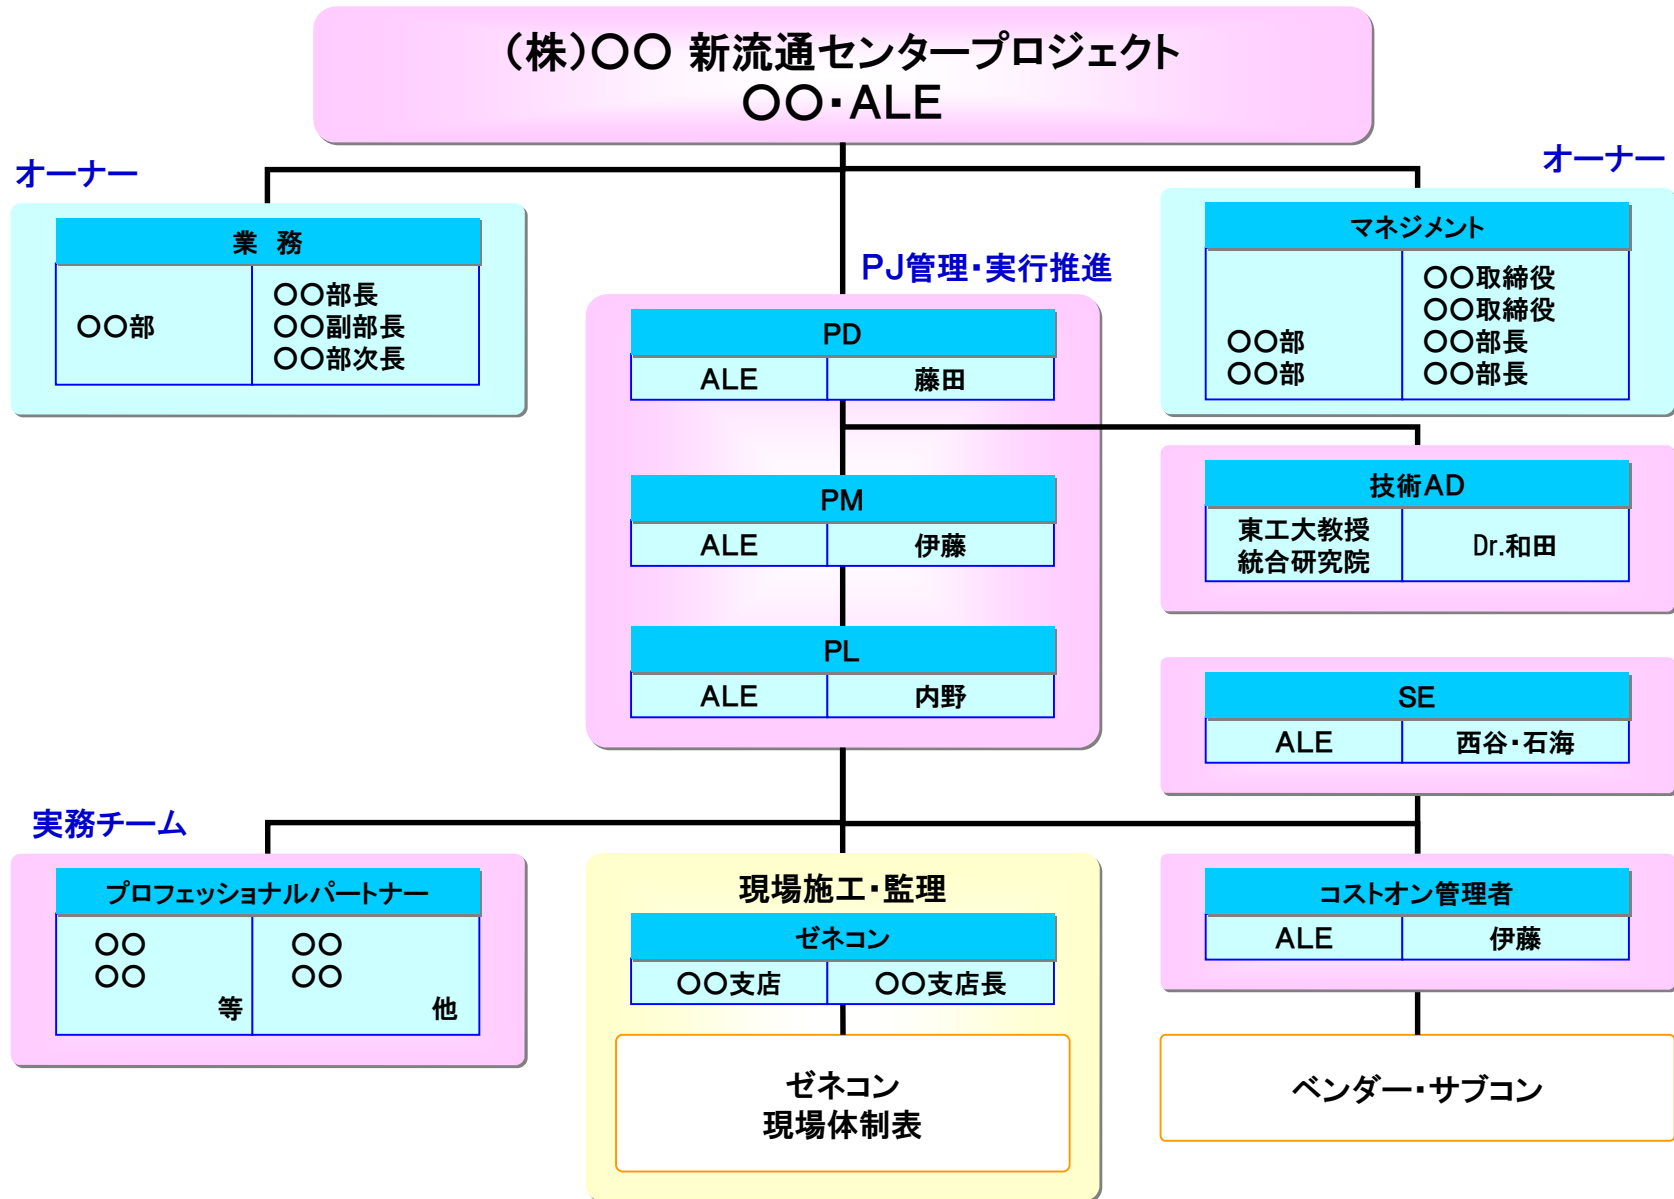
(株)〇〇 新流通センタープロジェクト
〇〇・ALE

オーナー

業 務

| 〇〇部 | 〇〇部長<br>〇〇副部長<br>〇〇部次長 |
|---|---|

オーナー

マネジメント

| 〇〇部<br>〇〇部 | 〇〇取締役<br>〇〇取締役<br>〇〇部長<br>〇〇部長 |
|---|---|

PJ管理・実行推進

PD

| ALE | 藤田 |
|---|---|

PM

| ALE | 伊藤 |
|---|---|

PL

| ALE | 内野 |
|---|---|

技術AD

| 東工大教授<br>統合研究院 | Dr.和田 |
|---|---|

SE

| ALE | 西谷・石海 |
|---|---|

実務チーム

プロフェッショナルパートナー

| 〇〇<br>〇〇<br>等 | 〇〇<br>〇〇<br>他 |
|---|---|

現場施工・監理

ゼネコン

| 〇〇支店 | 〇〇支店長 |
|---|---|

ゼネコン
現場体制表

コストオン管理者

| ALE | 伊藤 |
|---|---|

ベンダー・サブコン